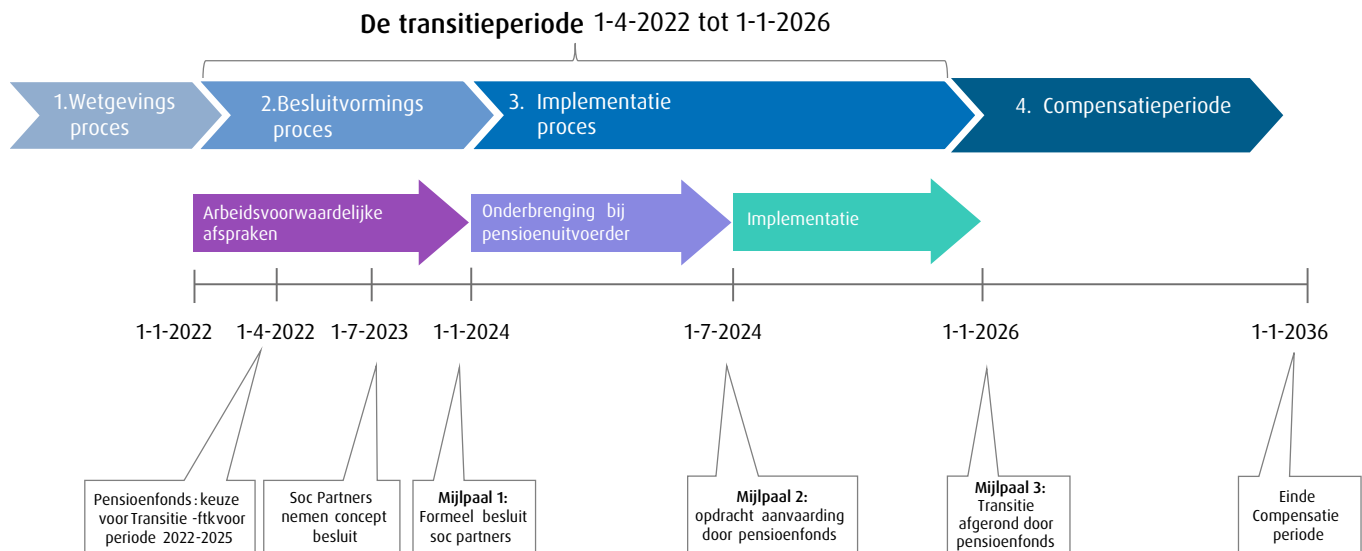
**De transitieperiode** 1-4-2022 tot 1-1-2026

1.Wetgevings proces

2.Besluitvormings proces

3. Implementatie proces

4. Compensatieperiode

Arbeidsvoorwaardelijke afspraken

Onderbrenging bij pensioenuitvoerder

Implementatie

1-1-2022

1-4-2022

1-7-2023

1-1-2024

1-7-2024

1-1-2026

1-1-2036

Pensioenfonds : keuze voor Transitie -ftk voor periode 2022-2025

Soc Partners nemen concept besluit

**Mijlpaal 1:** Formeel besluit soc partners

**Mijlpaal 2:** opdracht aanvaarding door pensioenfonds

**Mijlpaal 3:** Transitie afgerond door pensioenfonds

Einde Compensatie periode